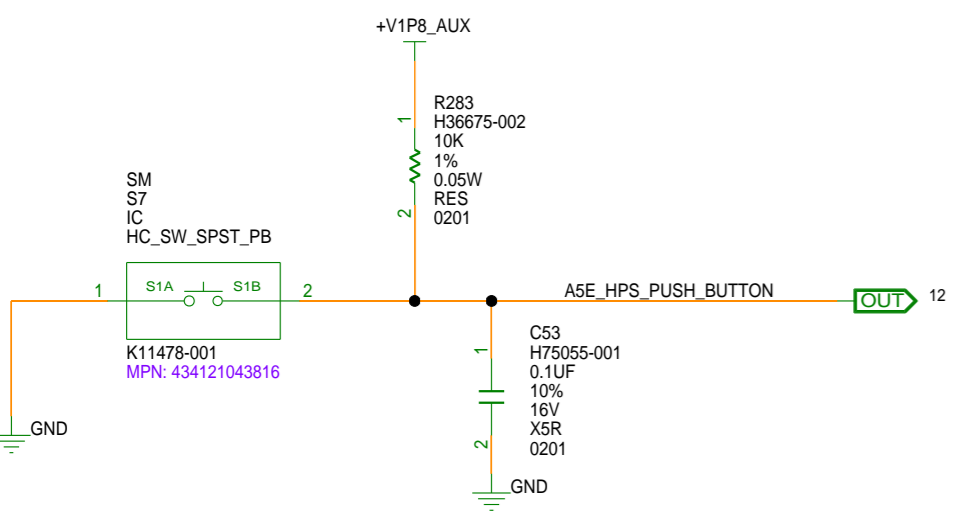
+V1P8_AUX

1

R283
H36675-002
10K
1%
0.05W
RES
0201

2

SM
S7
IC
HC_SW_SPST_PB

1

S1A

S1B

2

A5E_HPS_PUSH_BUTTON

OUT

12

K11478-001
MPN: 434121043816

C53
H75055-001
0.1UF
10%
16V
X5R
0201

1

2

GND

GND